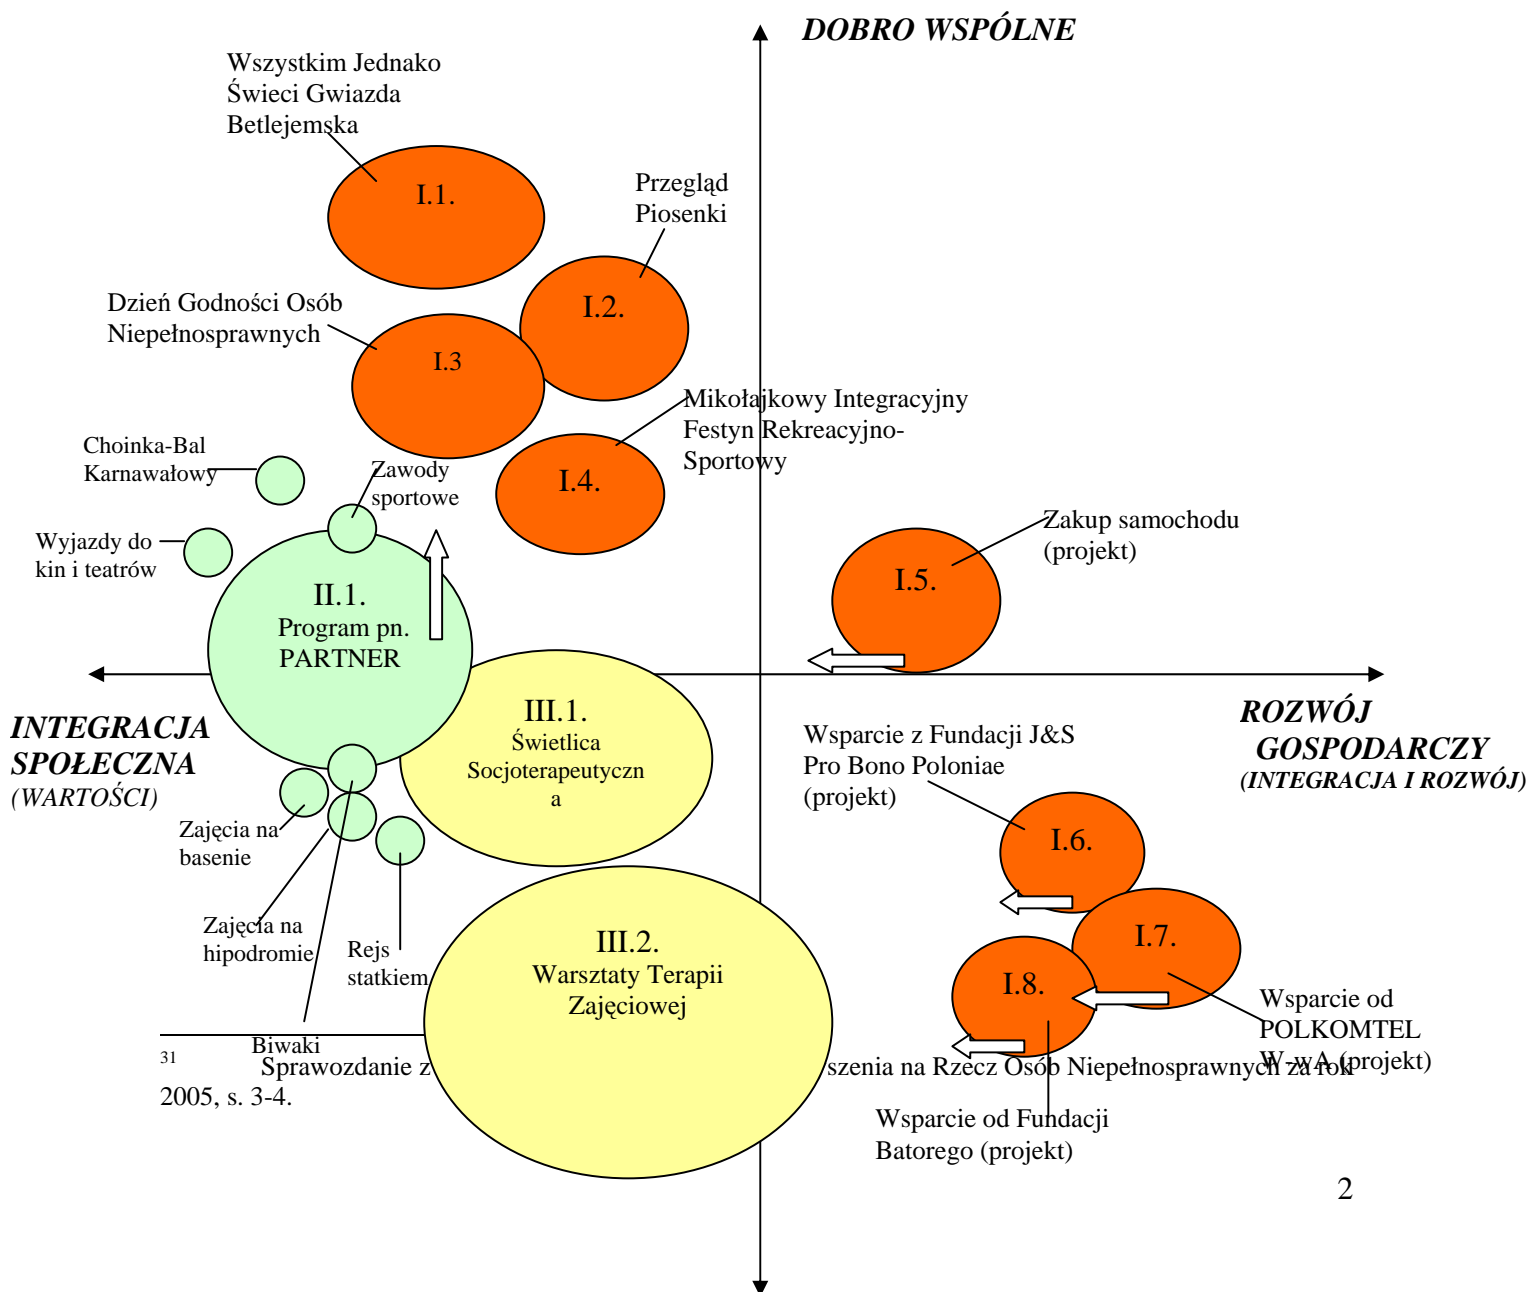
DOBRO WSPÓLNE

Wszystkim Jednako Świeci Gwiazda Betlejemska

I.1.

Przegląd Piosenki

I.2.

Dzień Godności Osób Niepełnosprawnych

I.3

Mikołajkowy Integracyjny Festyn Rekreacyjno-Sportowy

I.4.

Choinka-Bal Karnawałowy

Zawody sportowe

Wyjazdy do kin i teatrów

Zakup samochodu (projekt)

I.5.

II.1.
Program pn.
PARTNER

III.1.
Świetlica Socjoterapeutyczna

INTEGRACJA SPOŁECZNA
(WARTOŚCI)

ROZWÓJ GOSPODARCZY
(INTEGRACJA I ROZWÓJ)

Wsparcie z Fundacji J&S Pro Bono Poloniae (projekt)

I.6.

Zajęcia na basenie

I.7.

Zajęcia na hipodromie

Rejs statkiem

III.2.
Warsztaty Terapii Zajęciowej

I.8.

Wsparcie od POLKOMTEL W-wA (projekt)

Biwaki

$^{31}$ Sprawozdanie z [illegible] szenia na Rzecz Osób Niepełnosprawnych za rok 2005, s. 3-4.

Wsparcie od Fundacji Batorego (projekt)

2